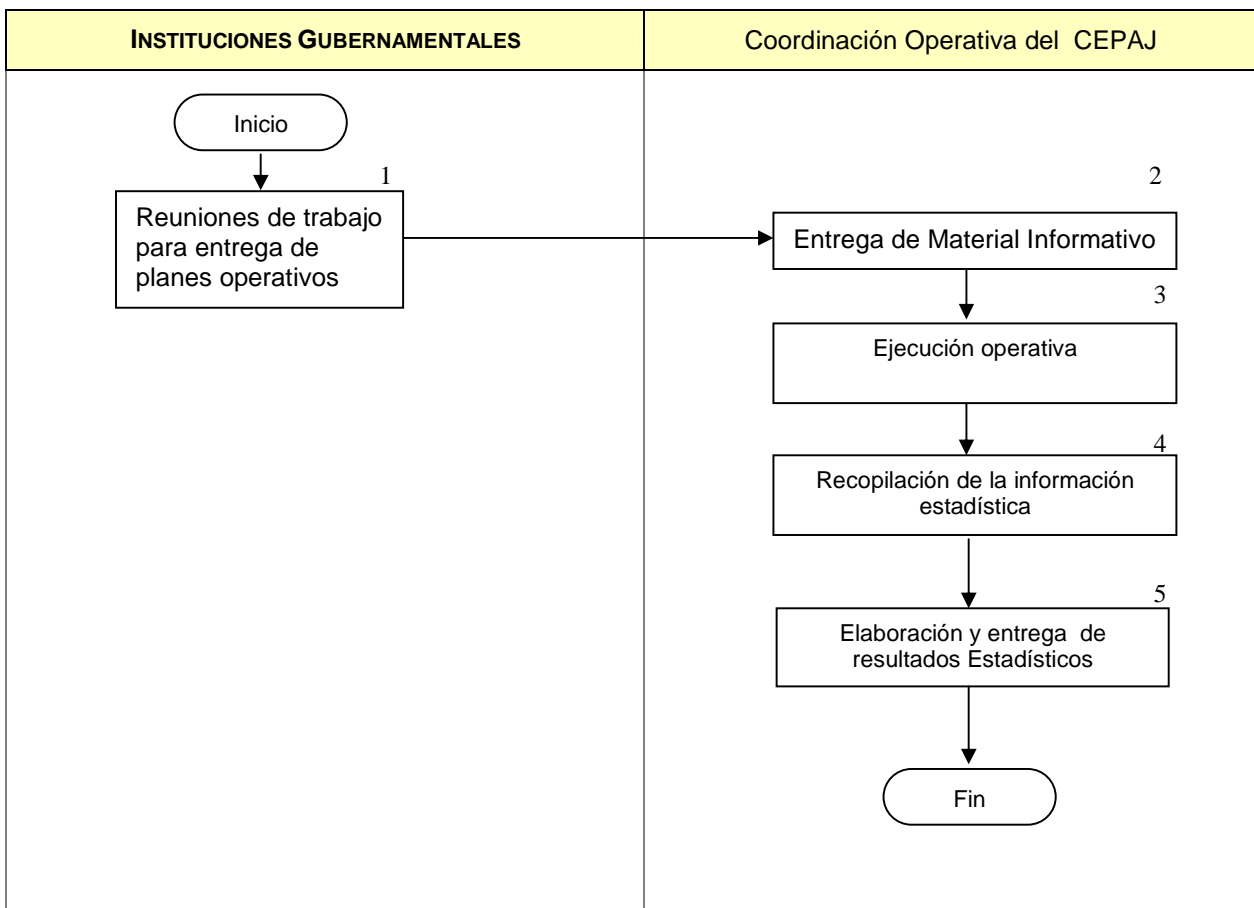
| INSTITUCIONES GUBERNAMENTALES | Coordinación Operativa del CEPAJ |
|---|---|

Inicio

1

Reuniones de trabajo para entrega de planes operativos

2

Entrega de Material Informativo

3

Ejecución operativa

4

Recopilación de la información estadística

5

Elaboración y entrega de resultados Estadísticos

Fin